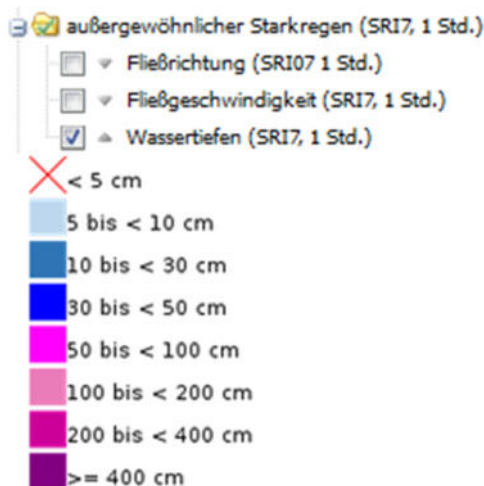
außergewöhnlicher Starkregen (SRI7, 1 Std.)
Fließrichtung (SRI07 1 Std.)
Fließgeschwindigkeit (SRI7, 1 Std.)
Wassertiefen (SRI7, 1 Std.)
< 5 cm
5 bis < 10 cm
10 bis < 30 cm
30 bis < 50 cm
50 bis < 100 cm
100 bis < 200 cm
200 bis < 400 cm
>= 400 cm